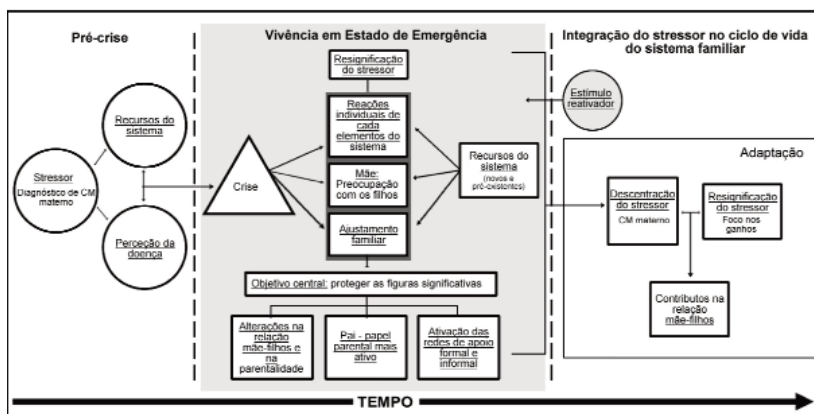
Pré-crise

Vivência em Estado de Emergência

Integração do stressor no ciclo de vida do sistema familiar

Stressor
Diagnóstico de CM materno

Recursos do sistema

Perceção da doença

Crise

Resignificação do stressor

Reações individuais de cada elementos do sistema

Mãe: Preocupação com os filhos

Ajustamento familiar

Recursos do sistema (novos e pré-existentes)

Estímulo reativador

Objetivo central: proteger as figuras significativas

Alterações na relação mãe-filhos e na parentalidade

Pai - papel parental mais ativo

Ativação das redes de apoio formal e informal

Adaptação

Descentração do stressor
CM materno

Resignificação do stressor
Foco nos ganhos

Contributos na relação mãe-filhos

TEMPO